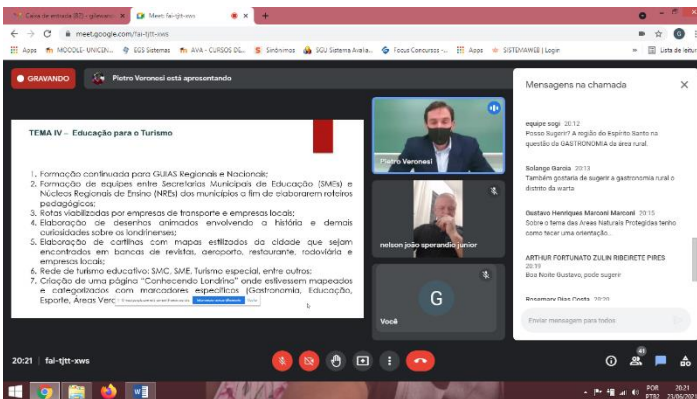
Caixa de entrada (87) - glieverc | Meet: fai-tjtt-xws

meet.google.com/fai-tjtt-xws

Apps | MOODLE - UNICEN... | EGS Sistemas | AVA - CURSOS DE... | Sinônimos | SGU Sistema Avalia... | Focus Concursos -... | Apps | SISTEMAWEB | Login | Lista de leitura

GRAVANDO

Pietro Veronesi está apresentando

TEMA IV – Educação para o Turismo

1. Formação continuada para GUIAS Regionais e Nacionais;
2. Formação de equipes entre Secretarias Municipais de Educação (SMEs) e Núcleos Regionais de Ensino (NREs) dos municípios a fim de elaborarem roteiros pedagógicos;
3. Rotas viabilizadas por empresas de transporte e empresas locais;
4. Elaboração de desenhos animados envolvendo a história e demais curiosidades sobre os londrinenses;
5. Elaboração de cartilhas com mapas estilizados da cidade que sejam encontrados em bancas de revistas, aeroporto, restaurante, rodoviária e empresas locais;
6. Rede de turismo educativo: SMC, SME, Turismo especial, entre outros;
7. Criação de uma página "Conhecendo Londrina" onde estivessem mapeados e categorizados com marcadores específicos (Gastronomia, Educação, Esporte, Áreas Verd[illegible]

Pietro Veronesi

nelson joão sperandio junior

G

Você

Mensagens na chamada

equipe sogi 20:12
Posso Sugerir? A região do Espírito Santo na questão da GASTRONOMIA da área rural.

Solange Garcia 20:13
Também gostaria de sugerir a gastronomia rural o distrito da warta

Gustavo Henriques Marconi Marconi 20:15
Sobre o tema das Áreas Naturais Protegidas tenho como tecer uma orientação...

ARTHUR FORTUNATO ZULIN RIBEIRETE PIRES 20:19
Boa noite Gustavo, pode sugerir

Rosemary Dias Costa 20:20

Enviar mensagem para todos

20:21 | fai-tjtt-xws

41

POR PTB2 20:21 21/06/2021